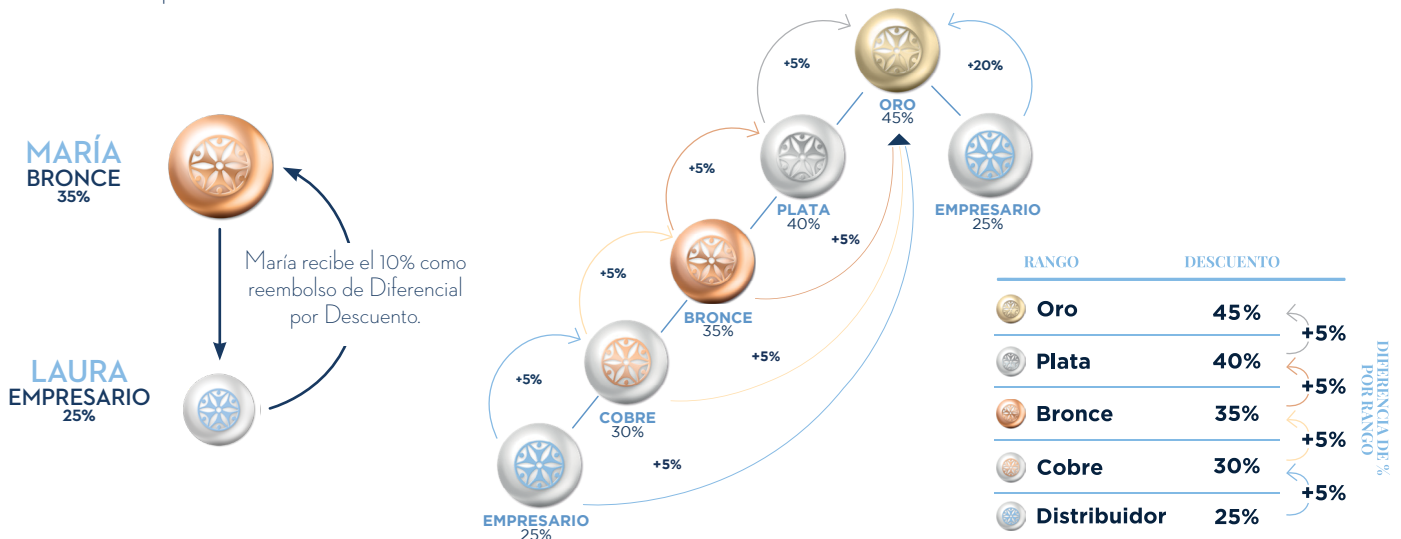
MARÍA
BRONCE
35%

María recibe el 10% como reembolso de Diferencial por Descuento.

LAURA
EMPRESARIO
25%

+5%
+20%
ORO
45%
+5%
PLATA
40%
+5%
EMPRESARIO
25%
+5%
BRONCE
35%
+5%
+5%
COBRE
30%
+5%
EMPRESARIO
25%

| RANGO | DESCUENTO |
|---|---|
| Oro | 45% |
| Plata | 40% |
| Bronce | 35% |
| Cobre | 30% |
| Distribuidor | 25% |

+5%
+5%
+5%
+5%

DIFERENCIA DE % POR RANGO